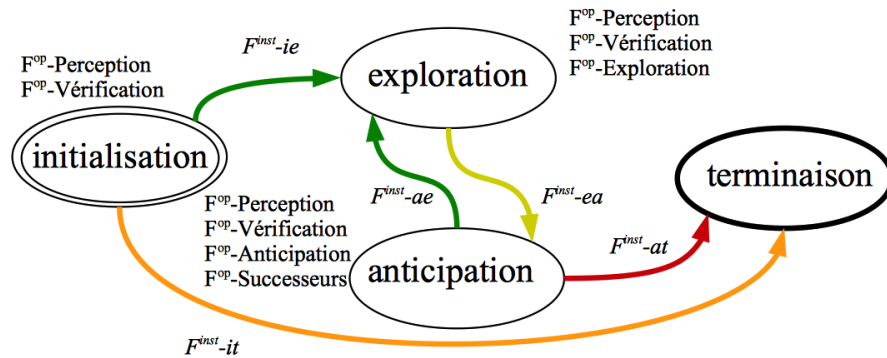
F$^{op}$-Perception
F$^{op}$-Vérification

$F^{inst}$-ie

exploration

F$^{op}$-Perception
F$^{op}$-Vérification
F$^{op}$-Exploration

initialisation

terminaison

F$^{op}$-Perception
F$^{op}$-Vérification
F$^{op}$-Anticipation
F$^{op}$-Successeurs

$F^{inst}$-ae

$F^{inst}$-ea

anticipation

$F^{inst}$-at

$F^{inst}$-it